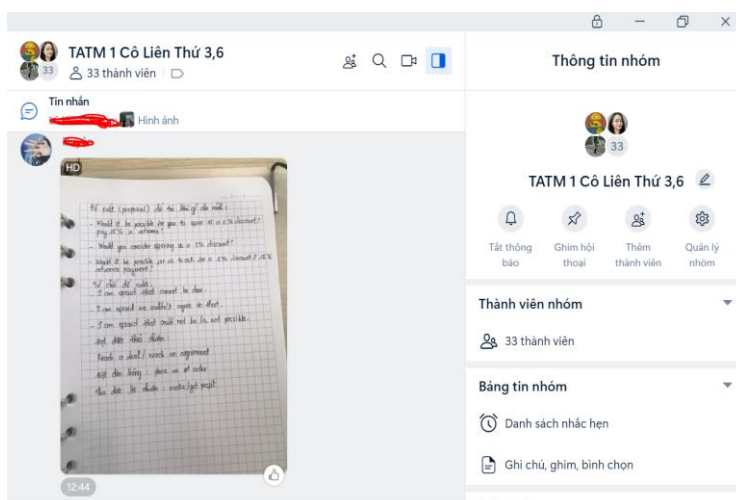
TATM 1 Cô Liên Thứ 3,6
33
33 thành viên

Tin nhắn
Hình ảnh

HD

4. Hỏi (proposal) / đề thi / đề nghị để làm gì
- Would it be possible for you to give us a 5% discount / pay 25% in advance?
- Would you consider agreeing to a 5% discount?
- Would it be possible for us to ask for a 5% discount / 25% advance payment?
5/ Chối đề xuất
I am afraid that cannot be done.
I am afraid we couldn't agree on that.
I am afraid that could not be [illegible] not possible.
Đạt được thỏa thuận
Reach a deal / reach an agreement
Đặt đơn hàng : place an order
Tìm kiếm lợi nhuận : make/get profit

12:44

Thông tin nhóm

33

TATM 1 Cô Liên Thứ 3,6

Tắt thông báo
Ghim hội thoại
Thêm thành viên
Quản lý nhóm

Thành viên nhóm

33 thành viên

Bảng tin nhóm

Danh sách nhắc hẹn

Ghi chú, ghim, bình chọn